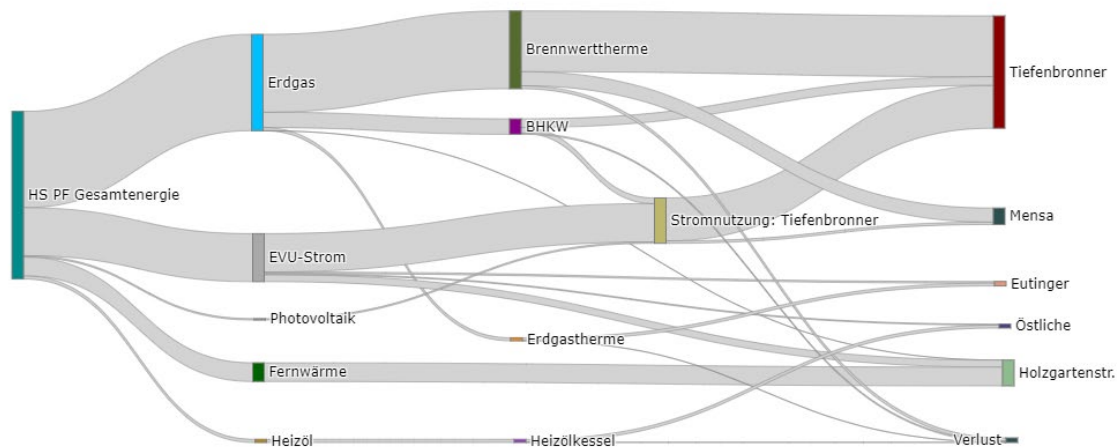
HS PF Gesamtenergie
Erdgas
EVU-Strom
Photovoltaik
Fernwärme
Heizöl
Brennwerttherme
BHKW
Erdgastherme
Heizölkessel
Stromnutzung: Tiefenbronner
Tiefenbronner
Mensa
Eutinger
Östliche
Holzgartenstr.
Verlust